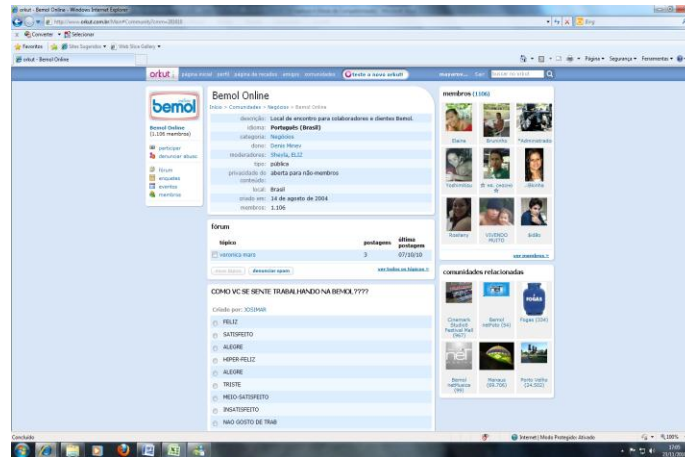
orkut - Bemol Online - Windows Internet Explorer

http://www.orkut.com.br/Main#Community?cmm=28003

Bing

Converter ▾ Selecionar

Favoritos Sites Sugeridos ▾ Web Slice Gallery ▾

orkut - Bemol Online

Página ▾ Segurança ▾ Ferramentas ▾

orkut página inicial perfil página de recados amigos comunidades teste o novo orkut! mayarov... Sair buscar no orkut

bemol

Bemol Online
(1.106 membros)

participar
denunciar abuso

fórum
enquetes
eventos
membros

Bemol Online

Início > Comunidades > Negócios > Bemol Online

descrição: Local de encontro para colaboradores e clientes Bemol.
idioma: Português (Brasil)
categoria: Negócios
dono: Denis Minev
moderadores: Shayla, ELIZ
tipo: público
privacidade do conteúdo: aberta para não-membros
local: Brasil
criado em: 14 de agosto de 2004
membros: 1.106

fórum

| tópico | postagens | última postagem |
|---|---|---|
| veronica mars | 3 | 07/10/10 |

novo tópico denunciar spam ver todos os tópicos »

COMO VC SE SENTE TRABALHANDO NA BEMOL ????

Criado por: JOSIMAR

FELIZ
SATISFEITO
ALEGRE
HIPER-FELIZ
ALEGRE
TRISTE
MEIO-SATISFEITO
INSATISFEITO
NAO GOSTO DE TRAB

membros (1106)

Elaine Bruninho *Administrado
Yadhimilou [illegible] ..Birthe
Rosilene VIVENDO MUITO Ardêo

ver membros »

comunidades relacionadas

Cinemark Studio5 Festival Mall (967)
Bemol Internet (34)
Fogas (334)
Bemol Internet (98)
Manaus (59.706)
Porto Velho (24.502)

Concluído Internet | Modo Protegido: Ativado 100%